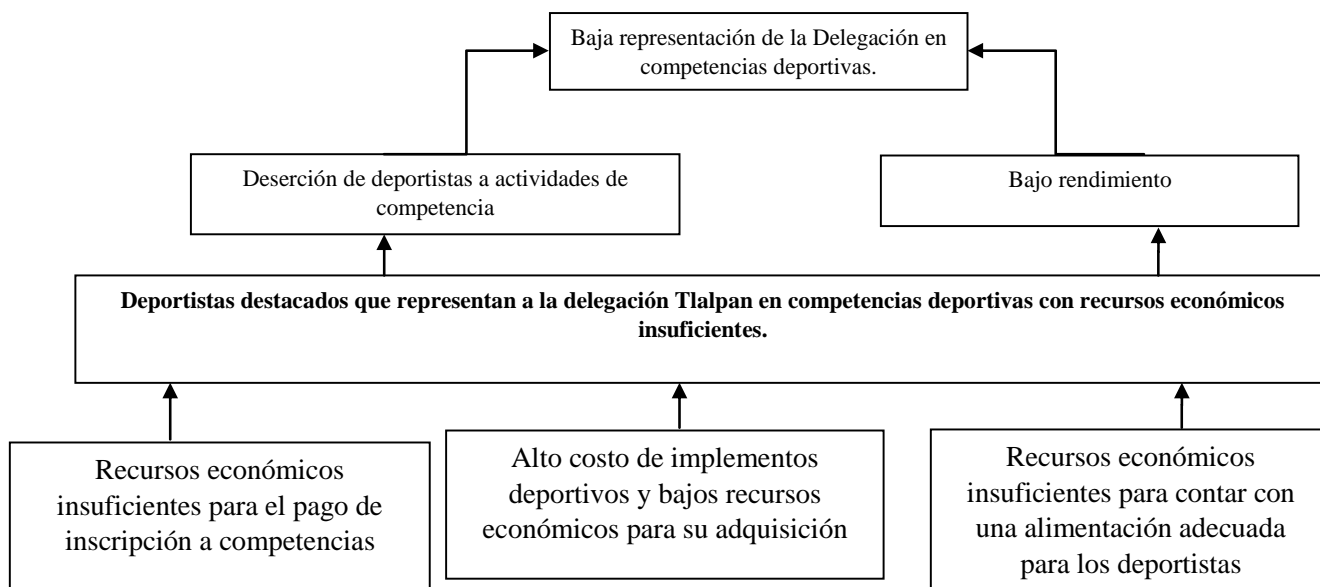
Baja representación de la Delegación en competencias deportivas.

Deserción de deportistas a actividades de competencia

Bajo rendimiento

**Deportistas destacados que representan a la delegación Tlalpan en competencias deportivas con recursos económicos insuficientes.**

Recursos económicos insuficientes para el pago de inscripción a competencias

Alto costo de implementos deportivos y bajos recursos económicos para su adquisición

Recursos económicos insuficientes para contar con una alimentación adecuada para los deportistas